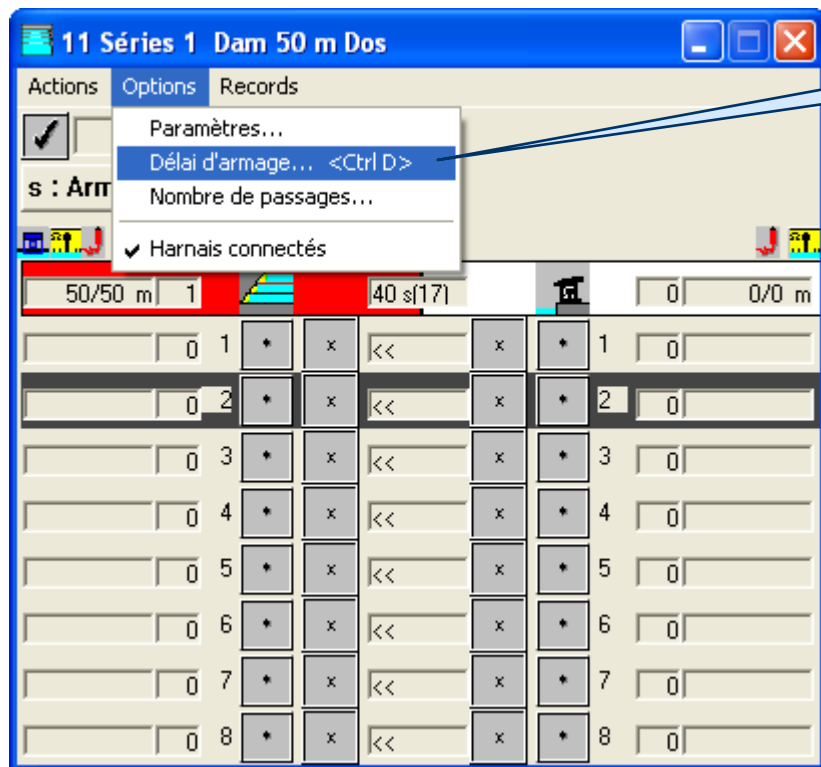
11 Séries 1 Dam 50 m Dos

Actions Options Records

Paramètres...
Délai d'armage... <Ctrl D>
Nombre de passages...
✔ Harnais connectés

s : Arm

50/50 m 1 40 s(17) 0 0/0 m

| | | | | | | | | | |
|---|---|---|---|---|---|---|---|---|---|
| 0 | 1 | • | × | << | × | • | 1 | 0 | |
| 0 | 2 | • | × | << | × | • | 2 | 0 | |
| 0 | 3 | • | × | << | × | • | 3 | 0 | |
| 0 | 4 | • | × | << | × | • | 4 | 0 | |
| 0 | 5 | • | × | << | × | • | 5 | 0 | |
| 0 | 6 | • | × | << | × | • | 6 | 0 | |
| 0 | 7 | • | × | << | × | • | 7 | 0 | |
| 0 | 8 | • | × | << | × | • | 8 | 0 | |